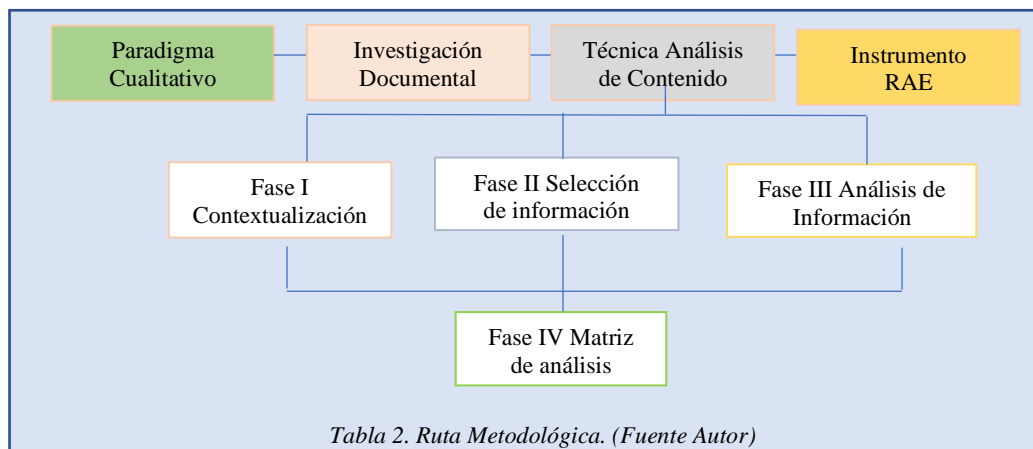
Paradigma Cualitativo

Investigación Documental

Técnica Análisis de Contenido

Instrumento RAE

Fase I Contextualización

Fase II Selección de información

Fase III Análisis de Información

Fase IV Matriz de análisis

*Tabla 2. Ruta Metodológica. (Fuente Autor)*